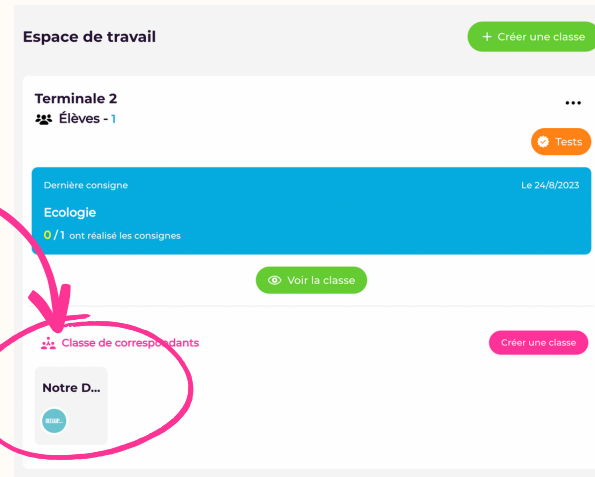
Espace de travail

+ Créer une classe

Terminale 2

Élèves - 1

...

Tests

Dernière consigne

Le 24/8/2023

Ecologie

0 / 1 ont réalisé les consignes

Voir la classe

Classe de correspondants

Créer une classe

Notre D...